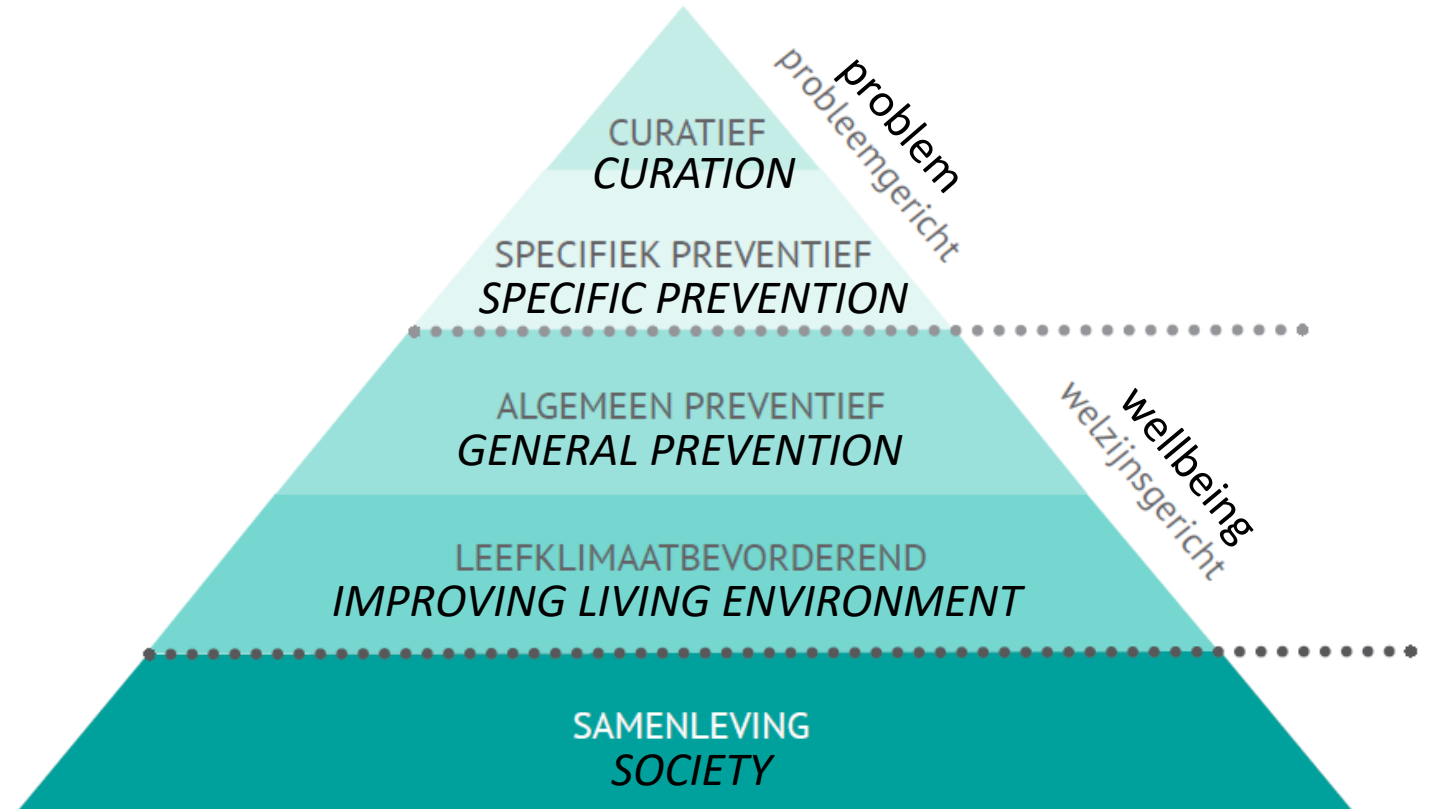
CURATIEF
CURATION

SPECIFIEK PREVENTIEF
SPECIFIC PREVENTION

problem
probleemgericht

ALGEMEEN PREVENTIEF
GENERAL PREVENTION

LEEFKLIMAATBEVORDEREND
IMPROVING LIVING ENVIRONMENT

wellbeing
welzijnsgericht

SAMENLEVING
SOCIETY